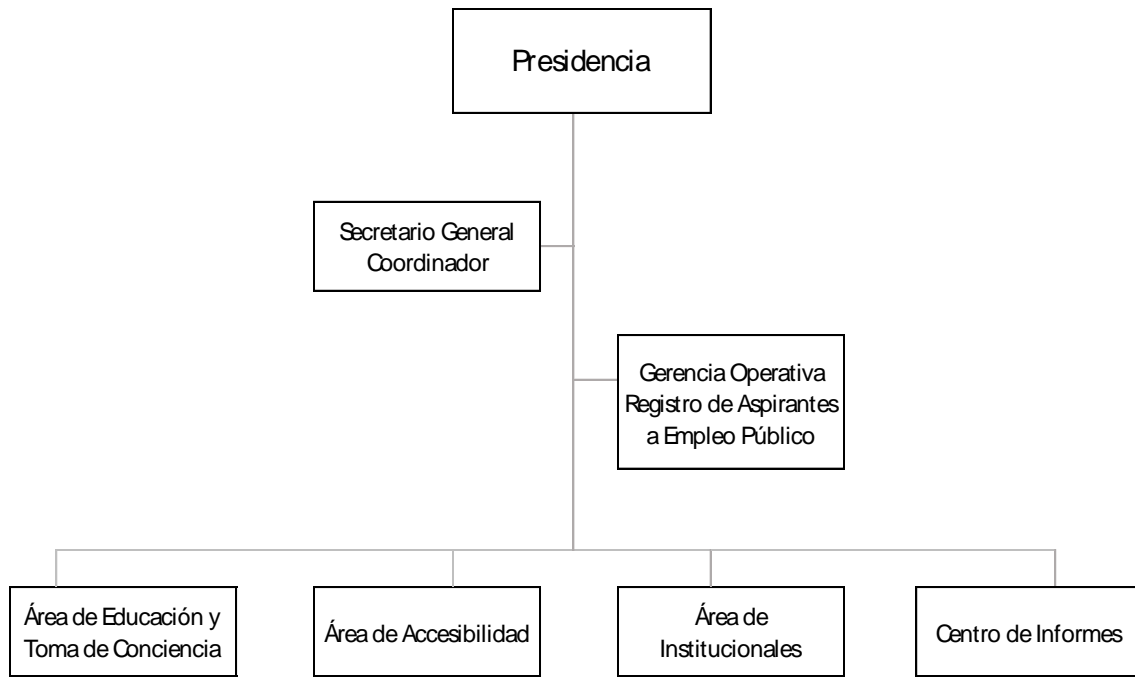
Presidencia

Secretario General Coordinador

Gerencia Operativa Registro de Aspirantes a Empleo Público

Área de Educación y Toma de Conciencia

Área de Accesibilidad

Área de Institucionales

Centro de Informes